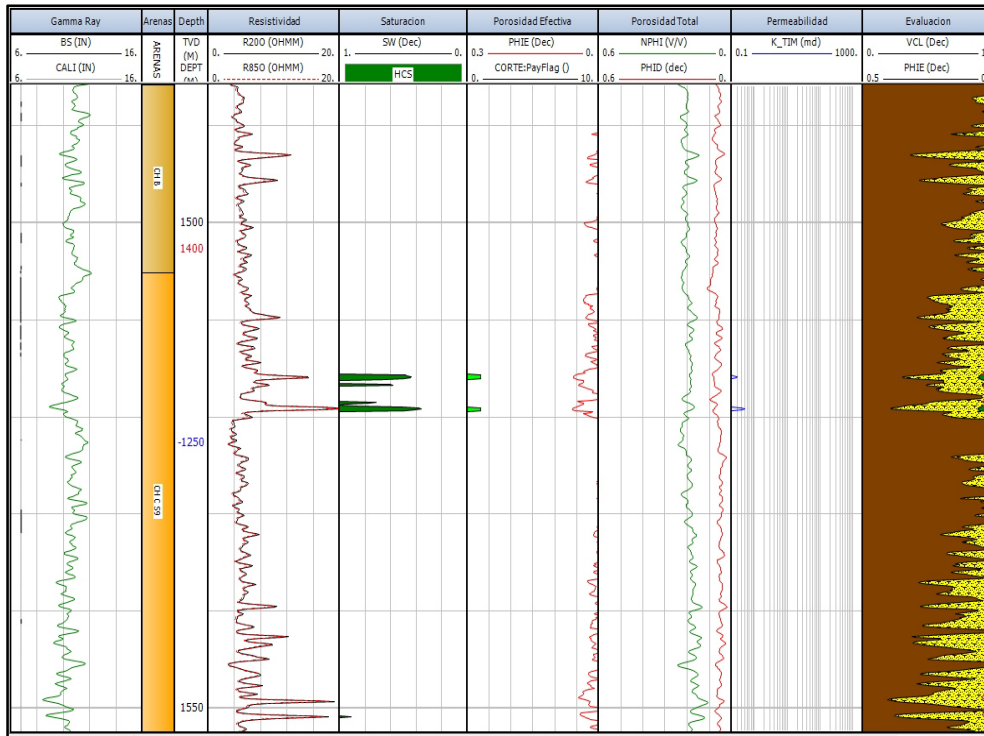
| Gamma Ray | Arenas | Depth | Resistividad | Saturacion | Porosidad Efectiva | Porosidad Total | Permeabilidad | Evaluacion |
|---|---|---|---|---|---|---|---|---|
| 6. BS (IN) 16. | ARENAS | TVD (M) | 0. R200 (OHMM) 20. | 1. SW (Dec) 0. | 0.3 PHIE (Dec) 0. | 0.6 NPHI (V/V) 0. | 0.1 K_TIM (md) 1000. | 0. VCL (Dec) 1 |
| 6. CALI (IN) 16. | | DEPT (M) | 0. R850 (OHMM) 20. | HCS | 0. CORTE:PayFlag () 10. | 0.6 PHID (dec) 0. | | 0.5 PHIE (Dec) 0 |

CH B

1500

1400

-1250

CH C 59

1550